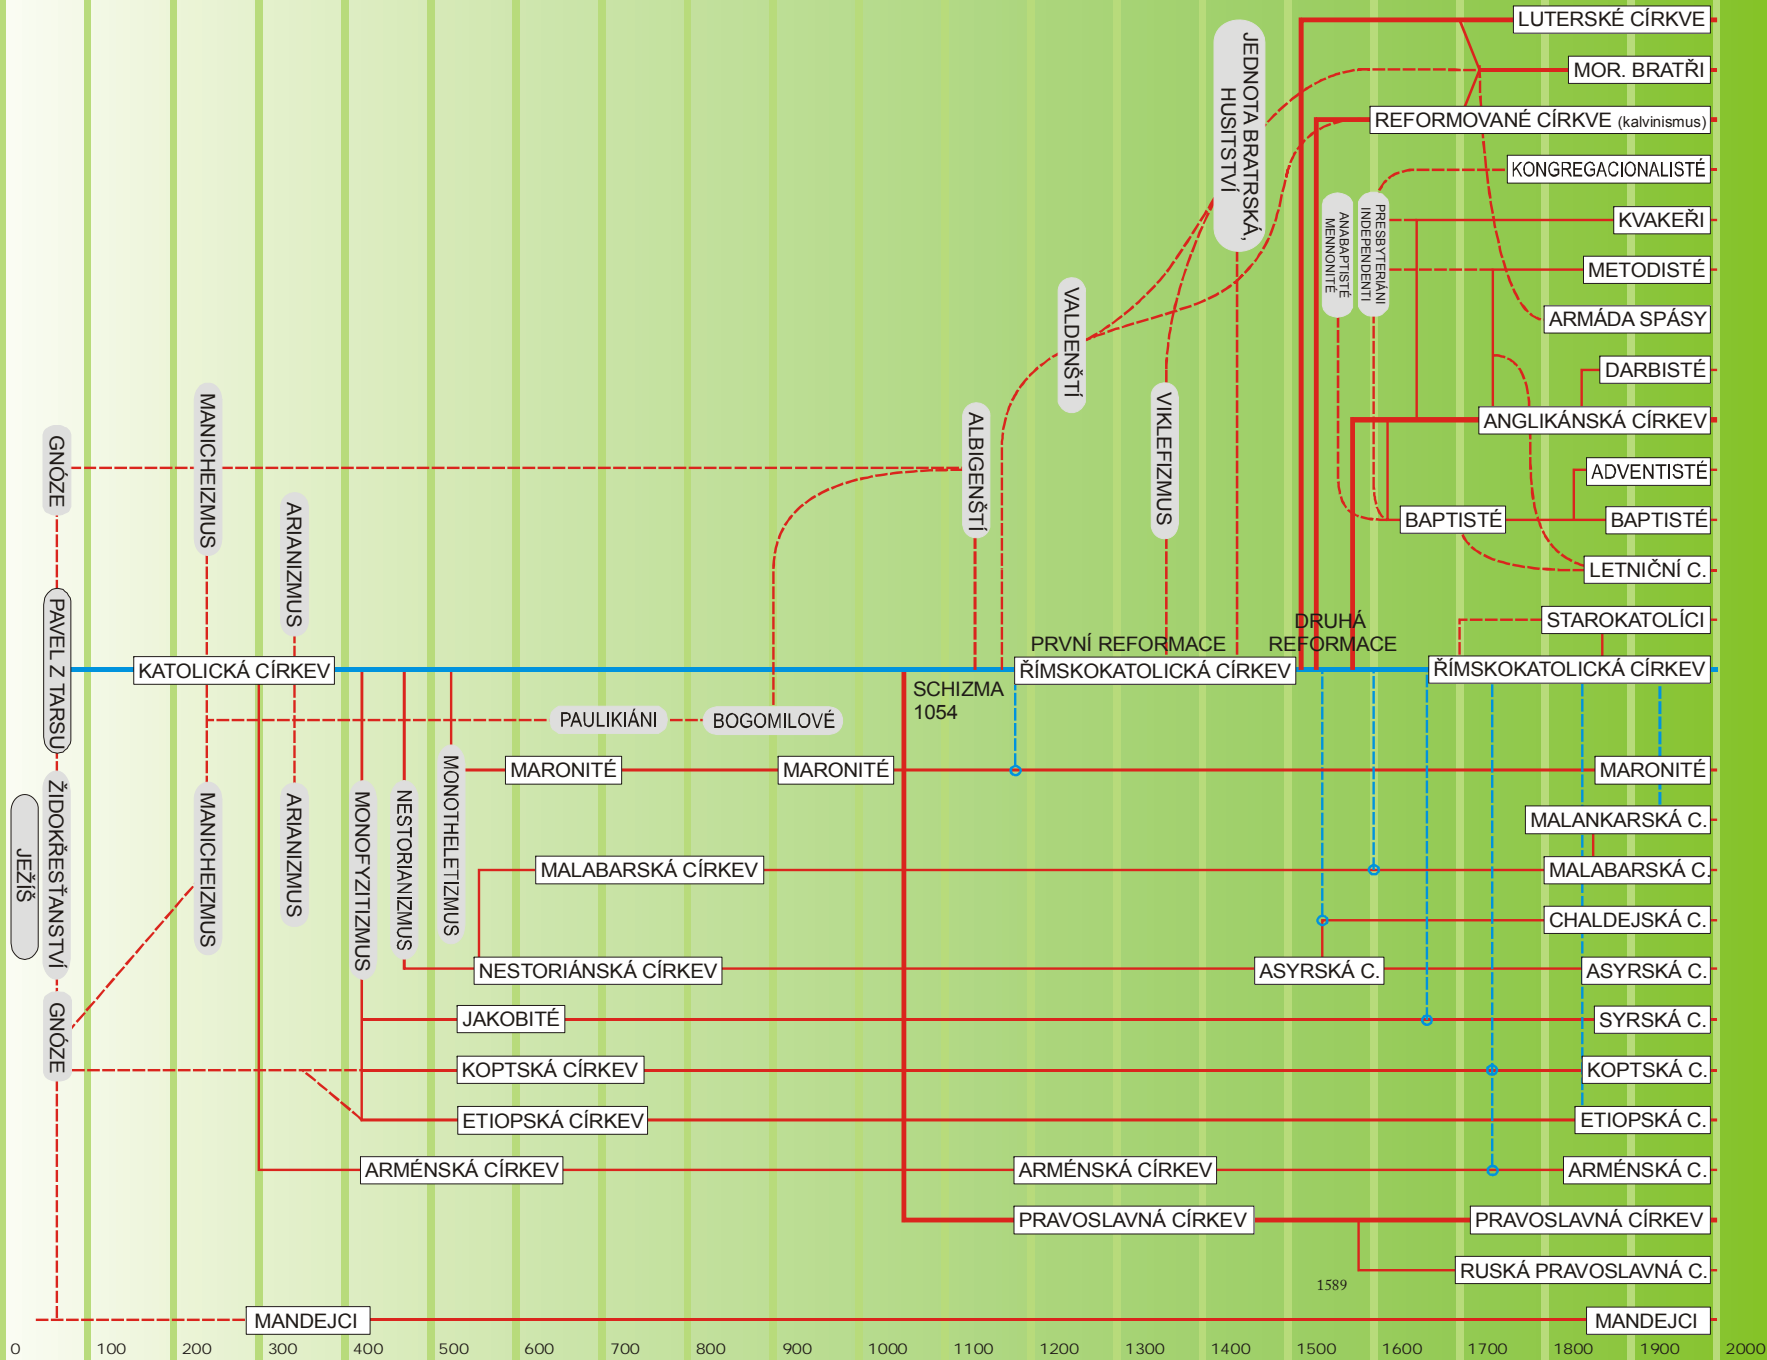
LUTERSKÉ CÍRKVE
MOR. BRATŘI
REFORMOVANÉ CÍRKVE (kalvinismus)
KONGREGACIONALISTÉ
KVAKEŘI
METODISTÉ
ARMÁDA SPÁSY
DARBISTÉ
ANGLIKÁNSKÁ CÍRKEV
ADVENTISTÉ
BAPTISTÉ
LETNIČNÍ C.
STAROKATOLÍCI
ŘÍMSKOKATOLICKÁ CÍRKEV
MARONITÉ
MALANKARSKÁ C.
MALABARSKÁ C.
CHALDEJSKÁ C.
ASYRSKÁ C.
SYRSKÁ C.
KOPTSKÁ C.
ETIOPSKÁ C.
ARMÉNSKÁ C.
PRAVOSLAVNÁ CÍRKEV
RUSKÁ PRAVOSLAVNÁ C.
MANDEJCI

JEDNOTA BRATRSKÁ, HUSITSTVÍ
PRESBYTERIÁNI INDEPENDENTI
ANABAPTISTÉ MENNONITÉ
VALDENŠTÍ
VIKLEFIZMUS
ALBIGENŠTÍ
BAPTISTÉ
DRUHÁ REFORMACE
PRVNÍ REFORMACE
ŘÍMSKOKATOLICKÁ CÍRKEV
SCHIZMA 1054
GNÓZE
MANICHEIZMUS
ARIANIZMUS
PAVEL Z TARSU
KATOLICKÁ CÍRKEV
PAULIKIÁNI
BOGOMILOVÉ
MONOTHELETIZMUS
MARONITÉ
MARONITÉ
ŽIDOKŘESŤANSTVÍ
JEŽÍŠ
MANICHEIZMUS
ARIANIZMUS
MONOFYZITIZMUS
NESTORIANIZMUS
MALABARSKÁ CÍRKEV
NESTORIÁNSKÁ CÍRKEV
ASYRSKÁ C.
GNÓZE
JAKOBITÉ
KOPTSKÁ CÍRKEV
ETIOPSKÁ CÍRKEV
ARMÉNSKÁ CÍRKEV
ARMÉNSKÁ CÍRKEV
PRAVOSLAVNÁ CÍRKEV
1589
MANDEJCI

0 100 200 300 400 500 600 700 800 900 1000 1100 1200 1300 1400 1500 1600 1700 1800 1900 2000